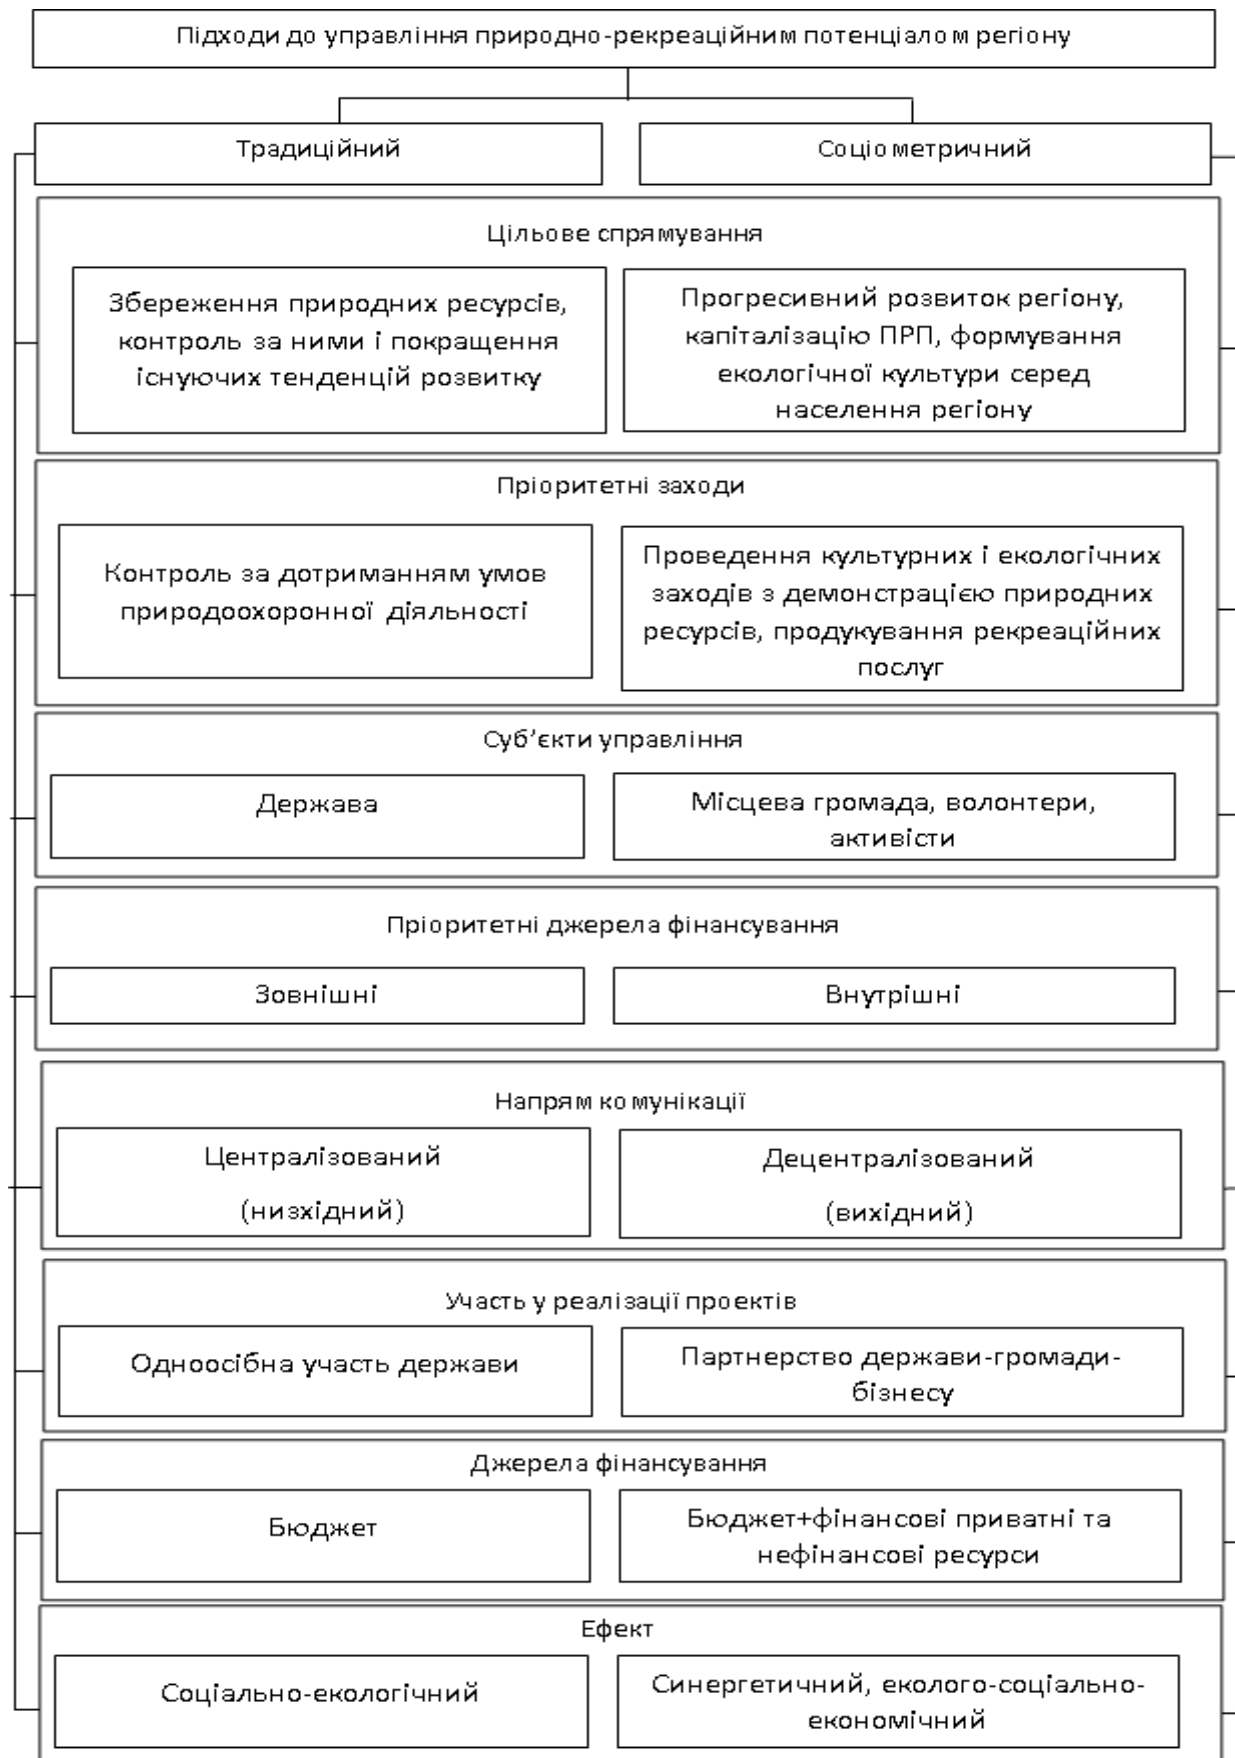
Підходи до управління природно-рекреаційним потенціалом регіону

Традиційний

Соціометричний

Цільове спрямування

Збереження природних ресурсів, контроль за ними і покращення існуючих тенденцій розвитку

Прогресивний розвиток регіону, капіталізацію ПРП, формування екологічної культури серед населення регіону

Пріоритетні заходи

Контроль за дотриманням умов природоохоронної діяльності

Проведення культурних і екологічних заходів з демонстрацією природних ресурсів, продукування рекреаційних послуг

Суб'єкти управління

Держава

Місцева громада, волонтери, активісти

Пріоритетні джерела фінансування

Зовнішні

Внутрішні

Напрям комунікації

Централізований (низхідний)

Децентралізований (вихідний)

Участь у реалізації проектів

Одноосібна участь держави

Партнерство держави-громади-бізнесу

Джерела фінансування

Бюджет

Бюджет+фінансові приватні та нефінансові ресурси

Ефект

Соціально-екологічний

Синергетичний, еколого-соціально-економічний